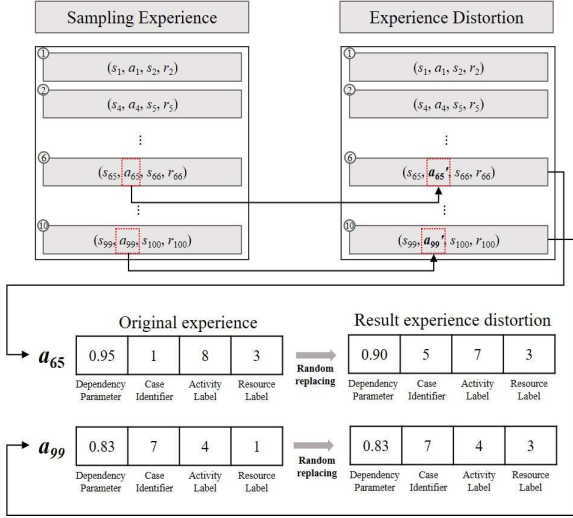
Sampling Experience

①
$(s_1, a_1, s_2, r_2)$

②
$(s_4, a_4, s_5, r_5)$

⋮

⑥
$(s_{65}, a_{65}, s_{66}, r_{66})$

⋮

⑩
$(s_{99}, a_{99}, s_{100}, r_{100})$

Experience Distortion

①
$(s_1, a_1, s_2, r_2)$

②
$(s_4, a_4, s_5, r_5)$

⋮

⑥
$(s_{65}, \boldsymbol{a_{65}}', s_{66}, r_{66})$

⋮

⑩
$(s_{99}, \boldsymbol{a_{99}}', s_{100}, r_{100})$

Original experience

Result experience distortion

$\boldsymbol{a_{65}}$

| 0.95 | 1 | 8 | 3 |
|---|---|---|---|
| Dependency Parameter | Case Identifier | Activity Label | Resource Label |

Random replacing

| 0.90 | 5 | 7 | 3 |
|---|---|---|---|
| Dependency Parameter | Case Identifier | Activity Label | Resource Label |

$\boldsymbol{a_{99}}$

| 0.83 | 7 | 4 | 1 |
|---|---|---|---|
| Dependency Parameter | Case Identifier | Activity Label | Resource Label |

Random replacing

| 0.83 | 7 | 4 | 3 |
|---|---|---|---|
| Dependency Parameter | Case Identifier | Activity Label | Resource Label |